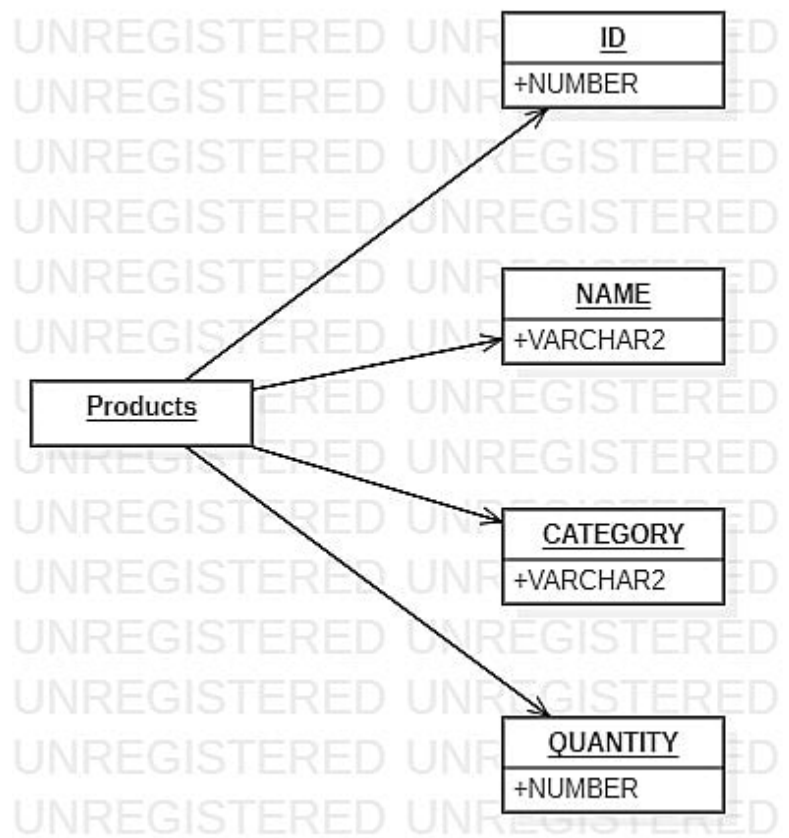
ID
+NUMBER

NAME
+VARCHAR2

Products

CATEGORY
+VARCHAR2

QUANTITY
+NUMBER

UNREGISTERED UNREGISTERED
UNREGISTERED UNREGISTERED
UNREGISTERED UNREGISTERED
UNREGISTERED UNREGISTERED
UNREGISTERED UNREGISTERED
UNREGISTERED UNREGISTERED
UNREGISTERED UNREGISTERED
UNREGISTERED UNREGISTERED
UNREGISTERED UNREGISTERED
UNREGISTERED UNREGISTERED
UNREGISTERED UNREGISTERED
UNREGISTERED UNREGISTERED
UNREGISTERED UNREGISTERED
UNREGISTERED UNREGISTERED